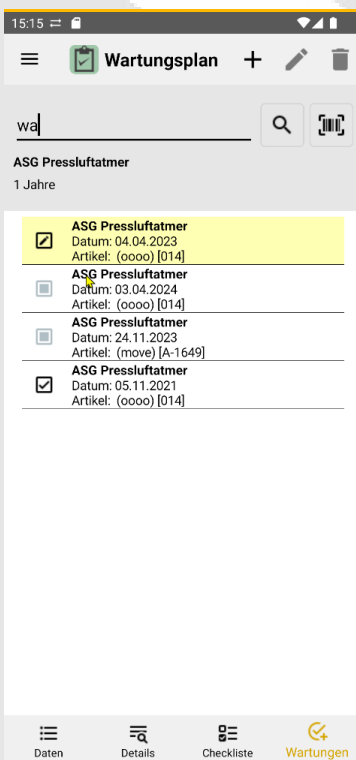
15:15

Wartungsplan

wa

ASG Pressluftatmer

1 Jahre

ASG Pressluftatmer
Datum: 04.04.2023
Artikel: (oooo) [014]

ASG Pressluftatmer
Datum: 03.04.2024
Artikel: (oooo) [014]

ASG Pressluftatmer
Datum: 24.11.2023
Artikel: (move) [A-1649]

ASG Pressluftatmer
Datum: 05.11.2021
Artikel: (oooo) [014]

Daten
Details
Checkliste
Wartungen